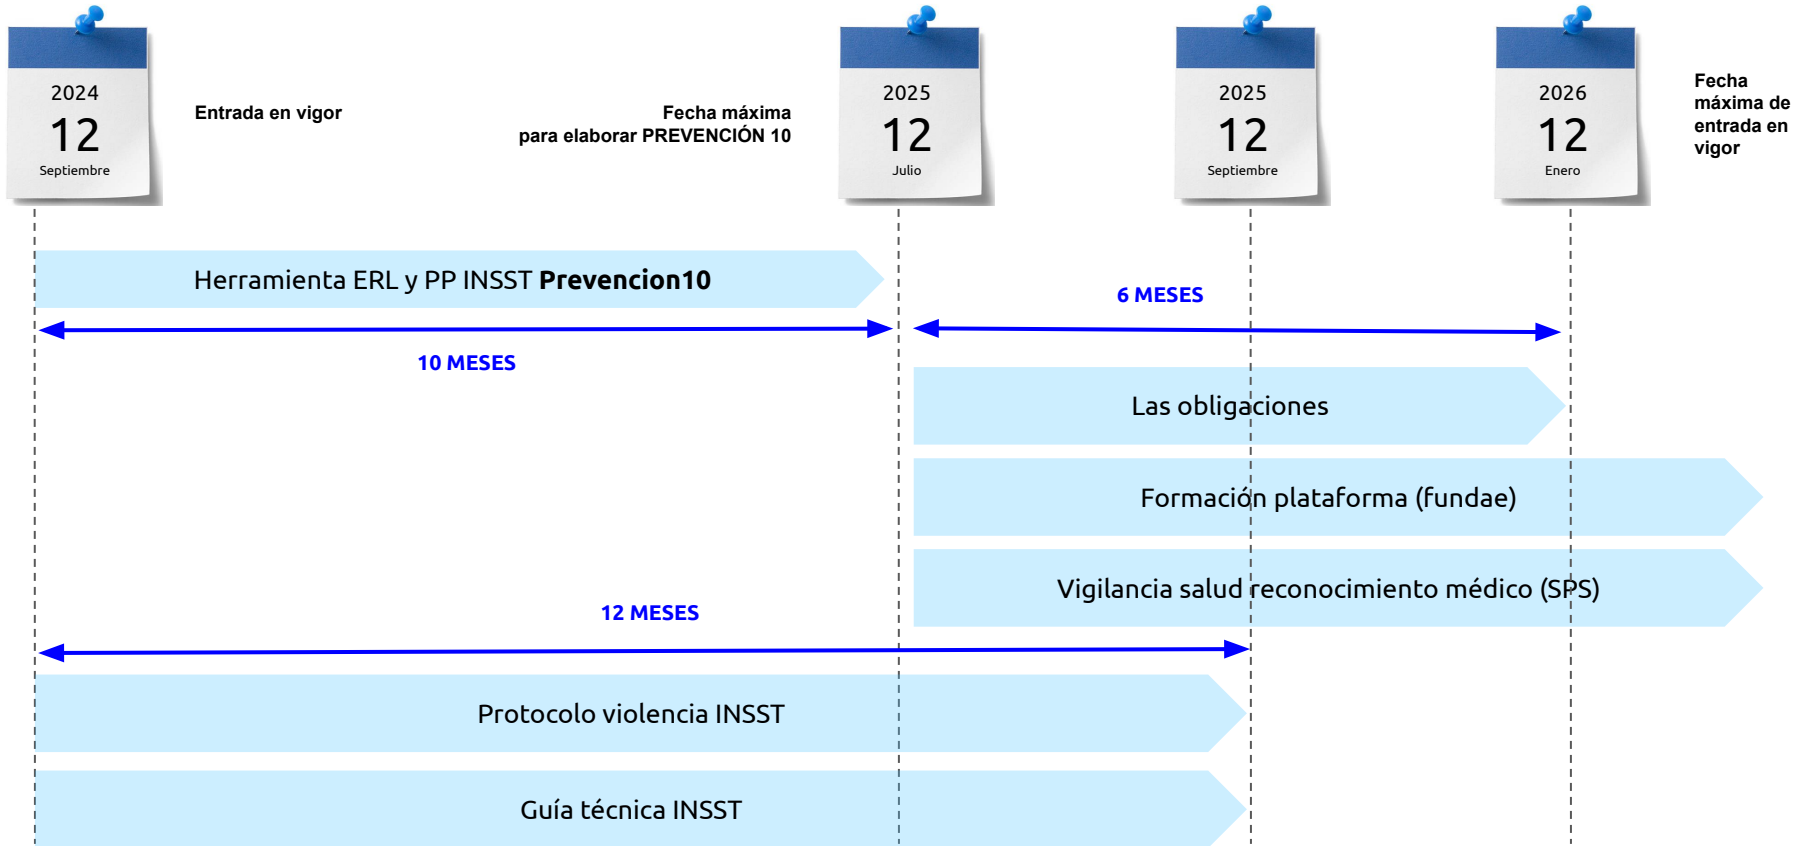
2024
12
Septiembre

Entrada en vigor

Fecha máxima
para elaborar PREVENCIÓN 10

2025
12
Julio

2025
12
Septiembre

2026
12
Enero

Fecha máxima de entrada en vigor

Herramienta ERL y PP INSST **Prevencion10**

6 MESES

10 MESES

Las obligaciones

Formación plataforma (fundae)

Vigilancia salud reconocimiento médico (SPS)

12 MESES

Protocolo violencia INSST

Guía técnica INSST